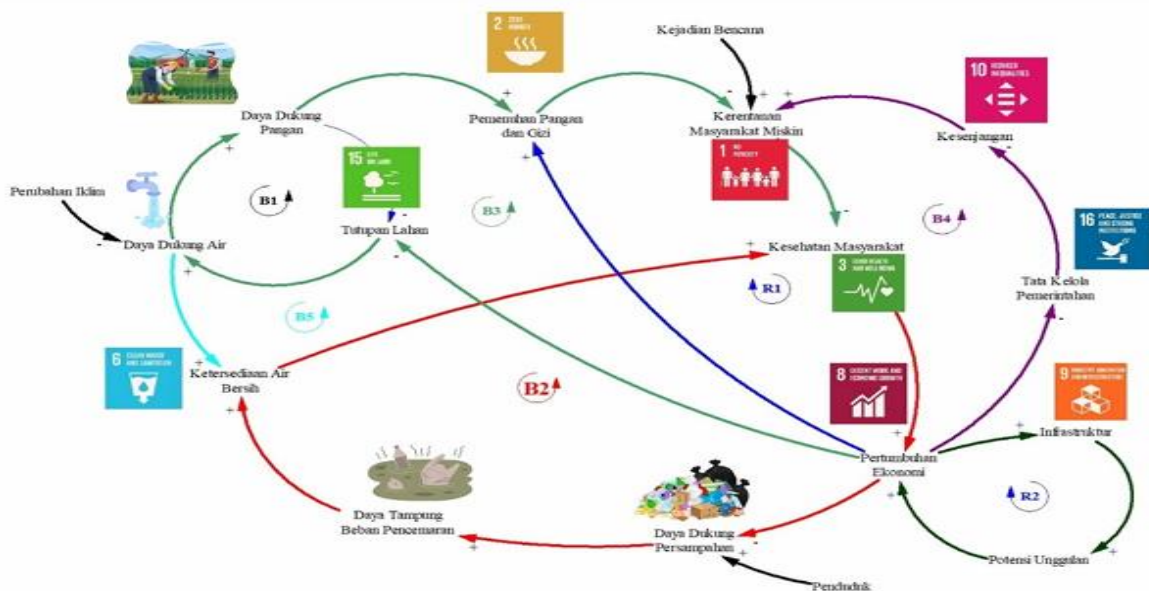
2 ZERO HUNGER

Kejadian Bencana

10 REDUCED INEQUALITIES

Daya Dukung Pangan

Pemenuhan Pangan dan Gizi

Kerentanan Masyarakat Miskin

Kesenjangan

15 LIFE ON LAND

1 NO POVERTY

Perubahan Iklim

B1

B3

B4

16 PEACE, JUSTICE AND STRONG INSTITUTIONS

Daya Dukung Air

Tutupan Lahan

Kesehatan Masyarakat

3 GOOD HEALTH AND WELL-BEING

R1

Tata Kelola Pemerintahan

B5

6 CLEAN WATER AND SANITATION

Ketersediaan Air Bersih

B2

8 DECENT WORK AND ECONOMIC GROWTH

9 INDUSTRY, INNOVATION AND INFRASTRUCTURE

Infrastruktur

Pertumbuhan Ekonomi

R2

Daya Tampung Beban Pencemaran

Daya Dukung Persampahan

Potensi Unggulan

Penduduk